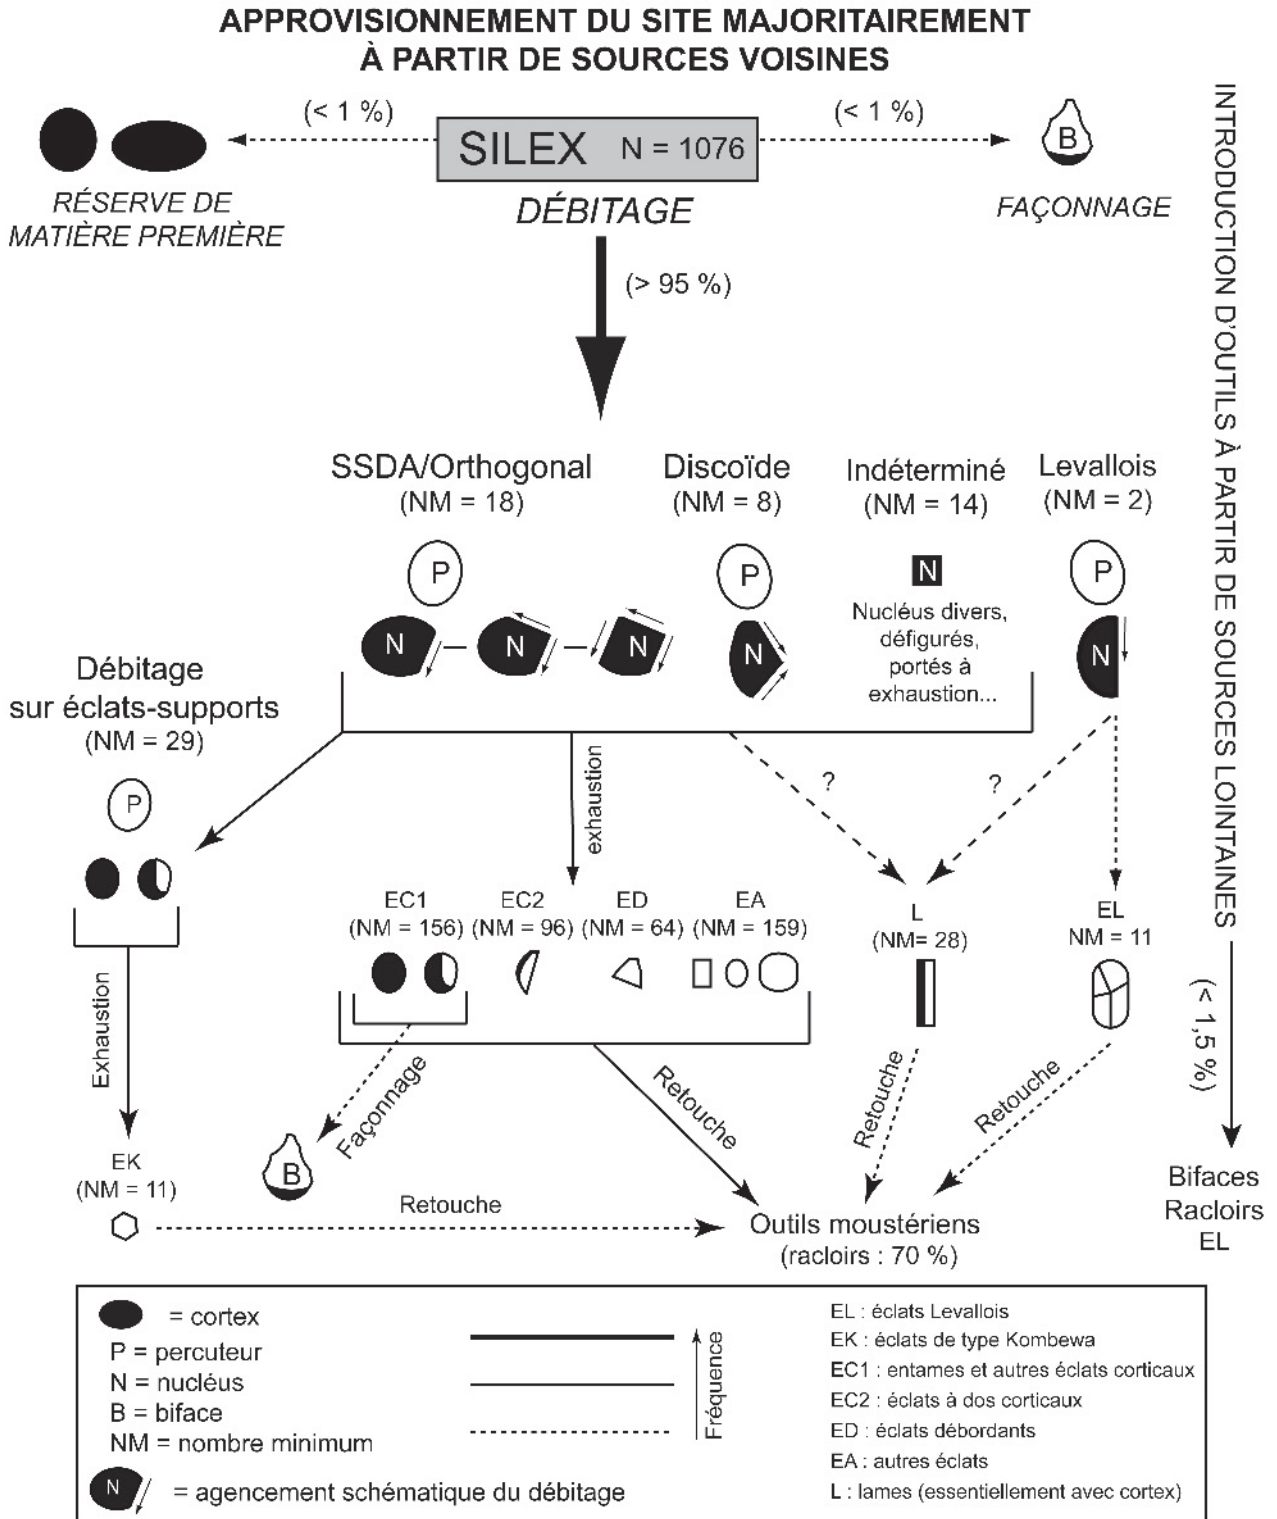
APPROVISIONNEMENT DU SITE MAJORITAIREMENT À PARTIR DE SOURCES VOISINES

(< 1 %)

SILEX N = 1076

(< 1 %)

B

RÉSERVE DE MATIÈRE PREMIÈRE

DÉBITAGE

FAÇONNAGE

INTRODUCTION D'OUTILS À PARTIR DE SOURCES LOINTAINES

(> 95 %)

SSDA/Orthogonal (NM = 18)

Discoïde (NM = 8)

Indéterminé (NM = 14)

Levallois (NM = 2)

P

N — N — N

P

N

N

Nucléus divers, défigurés, portés à exhaustion...

P

N

Débitage sur éclats-supports (NM = 29)

P

exhaustion

?

?

EC1 (NM = 156)

EC2 (NM = 96)

ED (NM = 64)

EA (NM = 159)

L (NM= 28)

EL NM = 11

Exhaustion

Façonnage

Retouche

Retouche

Retouche

(< 1,5 %)

EK (NM = 11)

B

Retouche

Outils moustériens (racloirs : 70 %)

Bifaces Racloirs EL

= cortex

P = percuteur

N = nucléus

B = biface

NM = nombre minimum

N = agencement schématique du débitage

Fréquence

EL : éclats Levallois

EK : éclats de type Kombewa

EC1 : entames et autres éclats corticaux

EC2 : éclats à dos corticaux

ED : éclats débordants

EA : autres éclats

L : lames (essentiellement avec cortex)